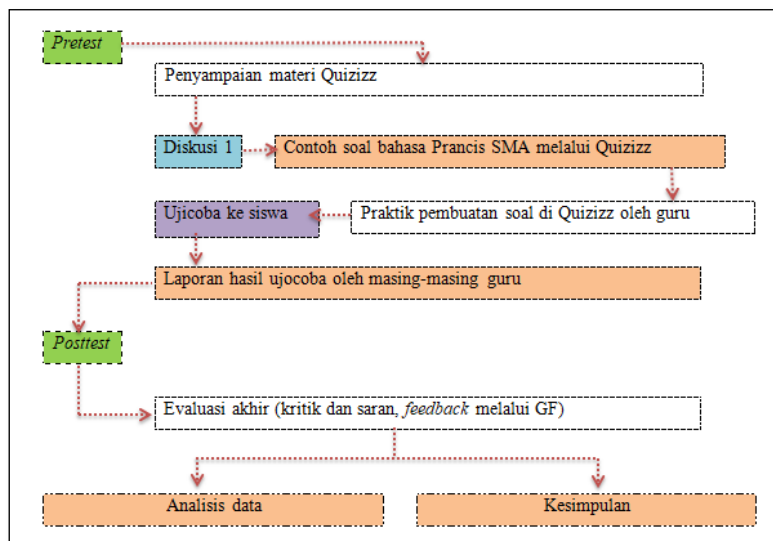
Pretest

Penyampaian materi Quizizz

Diskusi 1

Contoh soal bahasa Prancis SMA melalui Quizizz

Ujicoba ke siswa

Praktik pembuatan soal di Quizizz oleh guru

Laporan hasil ujicoba oleh masing-masing guru

Posttest

Evaluasi akhir (kritik dan saran, feedback melalui GF)

Analisis data

Kesimpulan